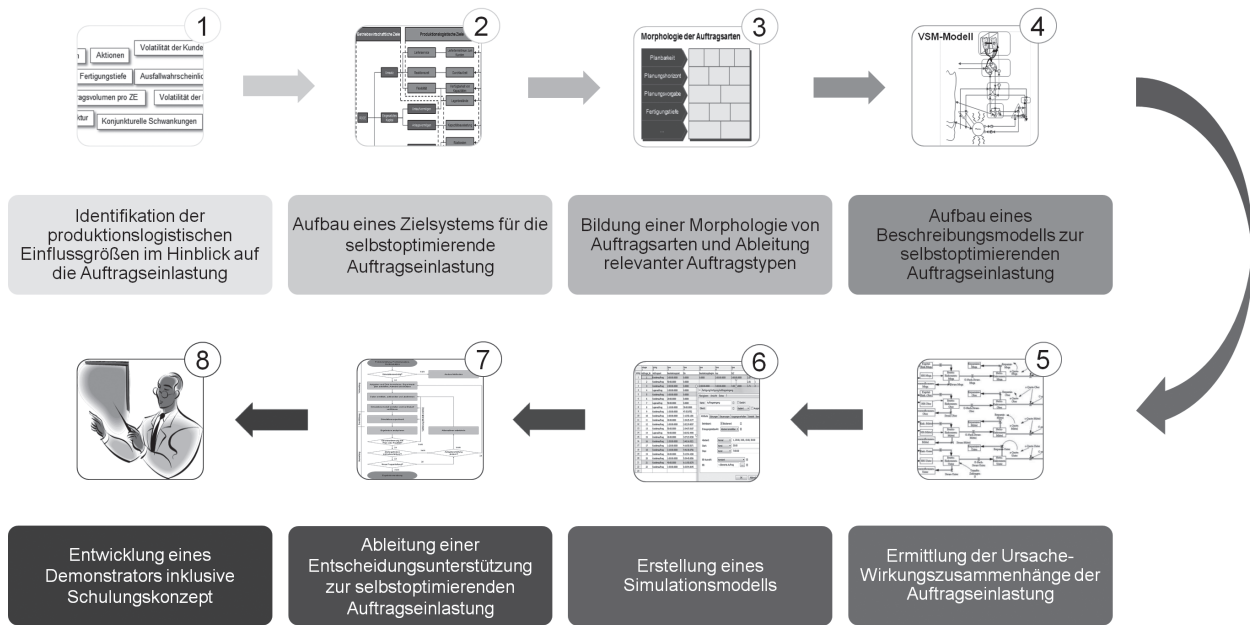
1

Aktionen
Volatilität der Kunde
Fertigungstiefe
Ausfallwahrscheinlic
agsvolumen pro ZE
Volatilität der
ktur
Konjunkturelle Schwankungen

2

3

Morphologie der Auftragsarten
Planbarkeit
Planungshorizont
Planungsvorgabe
Fertigungstiefe

4

VSM-Modell

Identifikation der produktionslogistischen Einflussgrößen im Hinblick auf die Auftragseinlastung

Aufbau eines Zielsystems für die selbstoptimierende Auftragseinlastung

Bildung einer Morphologie von Auftragsarten und Ableitung relevanter Auftragstypen

Aufbau eines Beschreibungsmodells zur selbstoptimierenden Auftragseinlastung

8

7

6

5

Entwicklung eines Demonstrators inklusive Schulungskonzept

Ableitung einer Entscheidungsunterstützung zur selbstoptimierenden Auftragseinlastung

Erstellung eines Simulationsmodells

Ermittlung der Ursache-Wirkungszusammenhänge der Auftragseinlastung